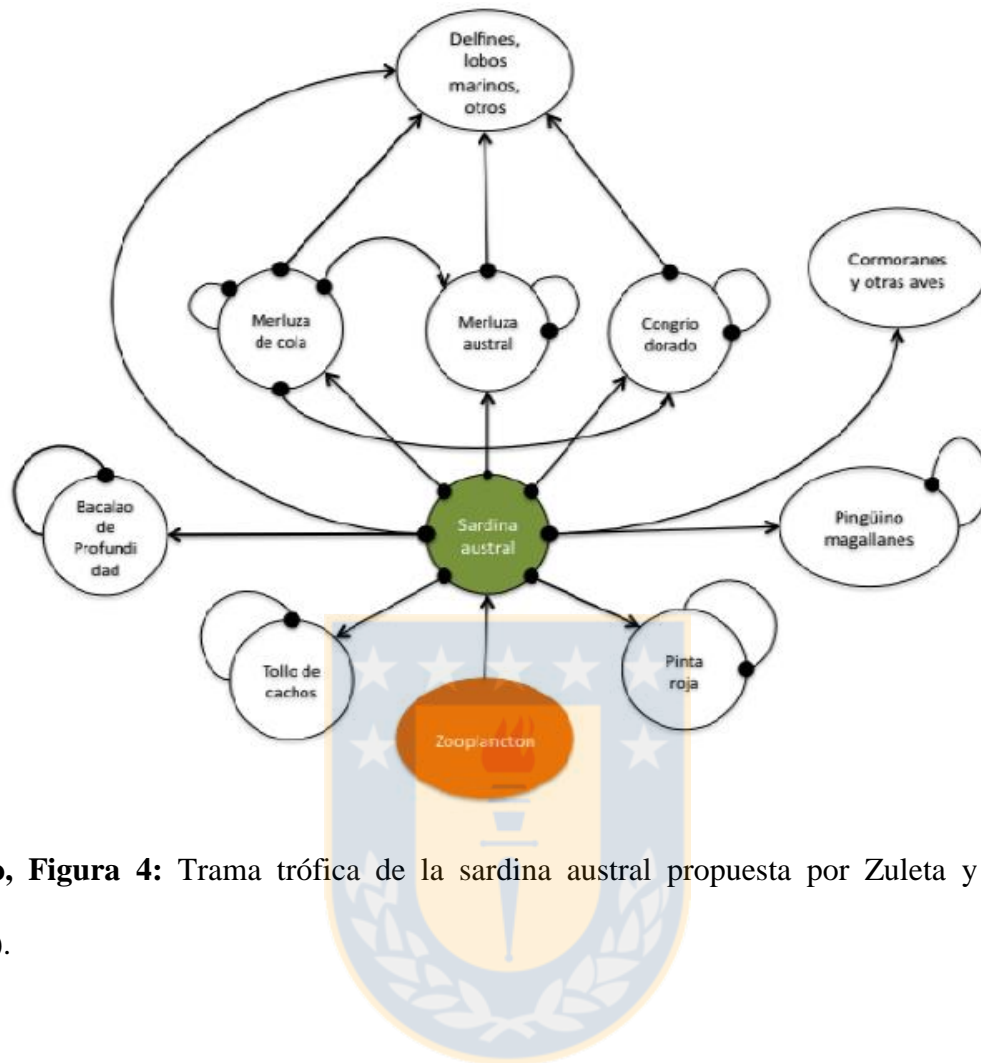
Delfines, lobos marinos, otros

Cormoranes y otras aves

Merluza de cola

Merluza austral

Congrio dorado

Bacalao de Profundidad

Sardina austral

Pingüino magallanes

Tollo de cachos

Pinta roja

Zooplancton

o, Figura 4: Trama trófica de la sardina austral propuesta por Zuleta y

).